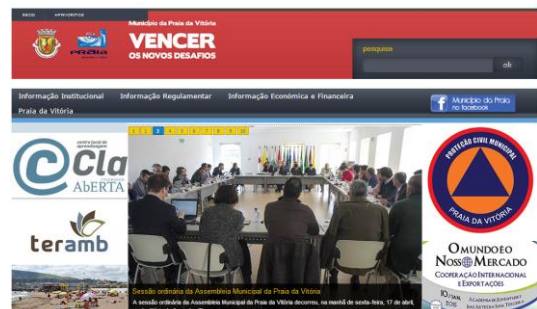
INÍCIO FAVORITOS

praia

Município da Praia da Vitória

VENCER
OS NOVOS DESAFIOS

pesquise

ok

Informação Institucional Informação Regulamentar Informação Económica e Financeira

Praia da Vitória

Município da Praia no facebook

1 2 3 4 5 6 7 8 9 10

centro local de aprendizagem
Cla
ABERTA

teramb

PROTEÇÃO CIVIL MUNICIPAL
PRAIA DA VITÓRIA

O MUNDO E O NOSSO MERCADO
COOPERAÇÃO INTERNACIONAL E EXPORTAÇÕES

Sessão ordinária da Assembleia Municipal da Praia da Vitória

A sessão ordinária da Assembleia Municipal da Praia da Vitória decorreu, na manhã de sexta-feira, 17 de abril,